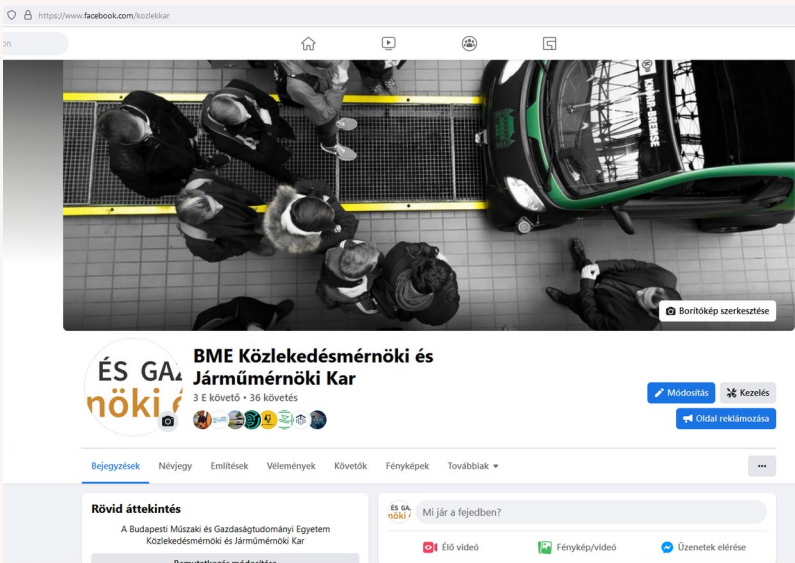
https://www.facebook.com/kozlekkar

on

Borítókép szerkesztése

ÉS GAZ
nöki é

BME Közlekedésmérnöki és Járműmérnöki Kar

3 E követő • 36 követés

Módosítás

Kezelés

Oldal reklámozása

Bejegyzések Névjegy Említések Vélemények Követők Fényképek Továbbiak ▾

···

Rövid áttekintés

A Budapesti Műszaki és Gazdaságtudományi Egyetem Közlekedésmérnöki és Járműmérnöki Kar

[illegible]

ÉS GAZ
nöki é

Mi jár a fejedben?

Élő videó

Fénykép/videó

Üzenetek elérése